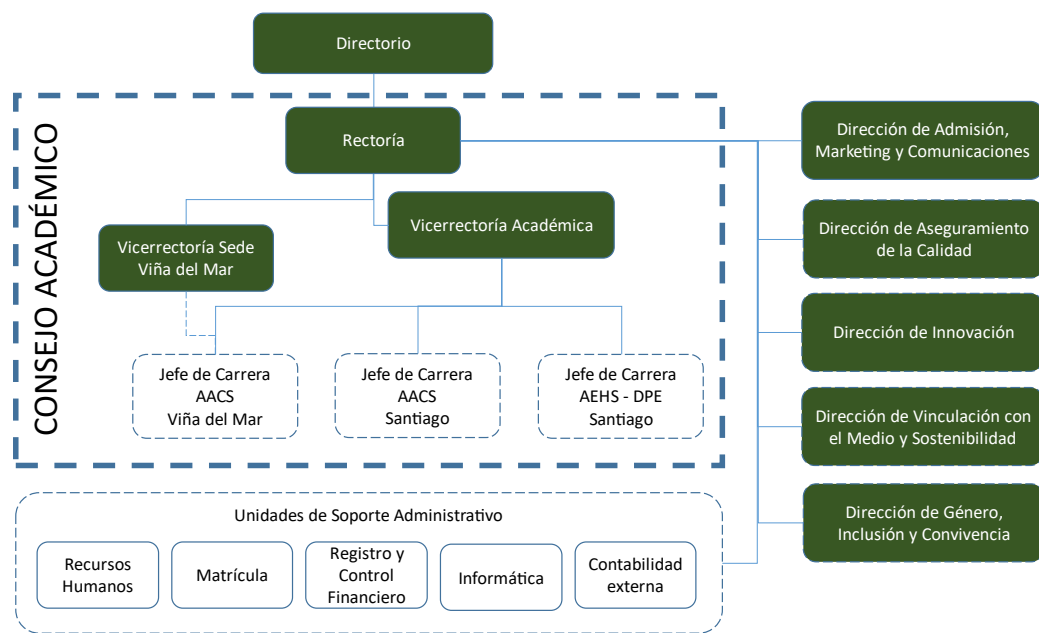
Directorio

CONSEJO ACADÉMICO

Rectoría

Vicerrectoría Académica

Vicerrectoría Sede Viña del Mar

Jefe de Carrera AACS Viña del Mar

Jefe de Carrera AACS Santiago

Jefe de Carrera AEHS - DPE Santiago

Dirección de Admisión, Marketing y Comunicaciones

Dirección de Aseguramiento de la Calidad

Dirección de Innovación

Dirección de Vinculación con el Medio y Sostenibilidad

Dirección de Género, Inclusión y Convivencia

Unidades de Soporte Administrativo

Recursos Humanos

Matrícula

Registro y Control Financiero

Informática

Contabilidad externa